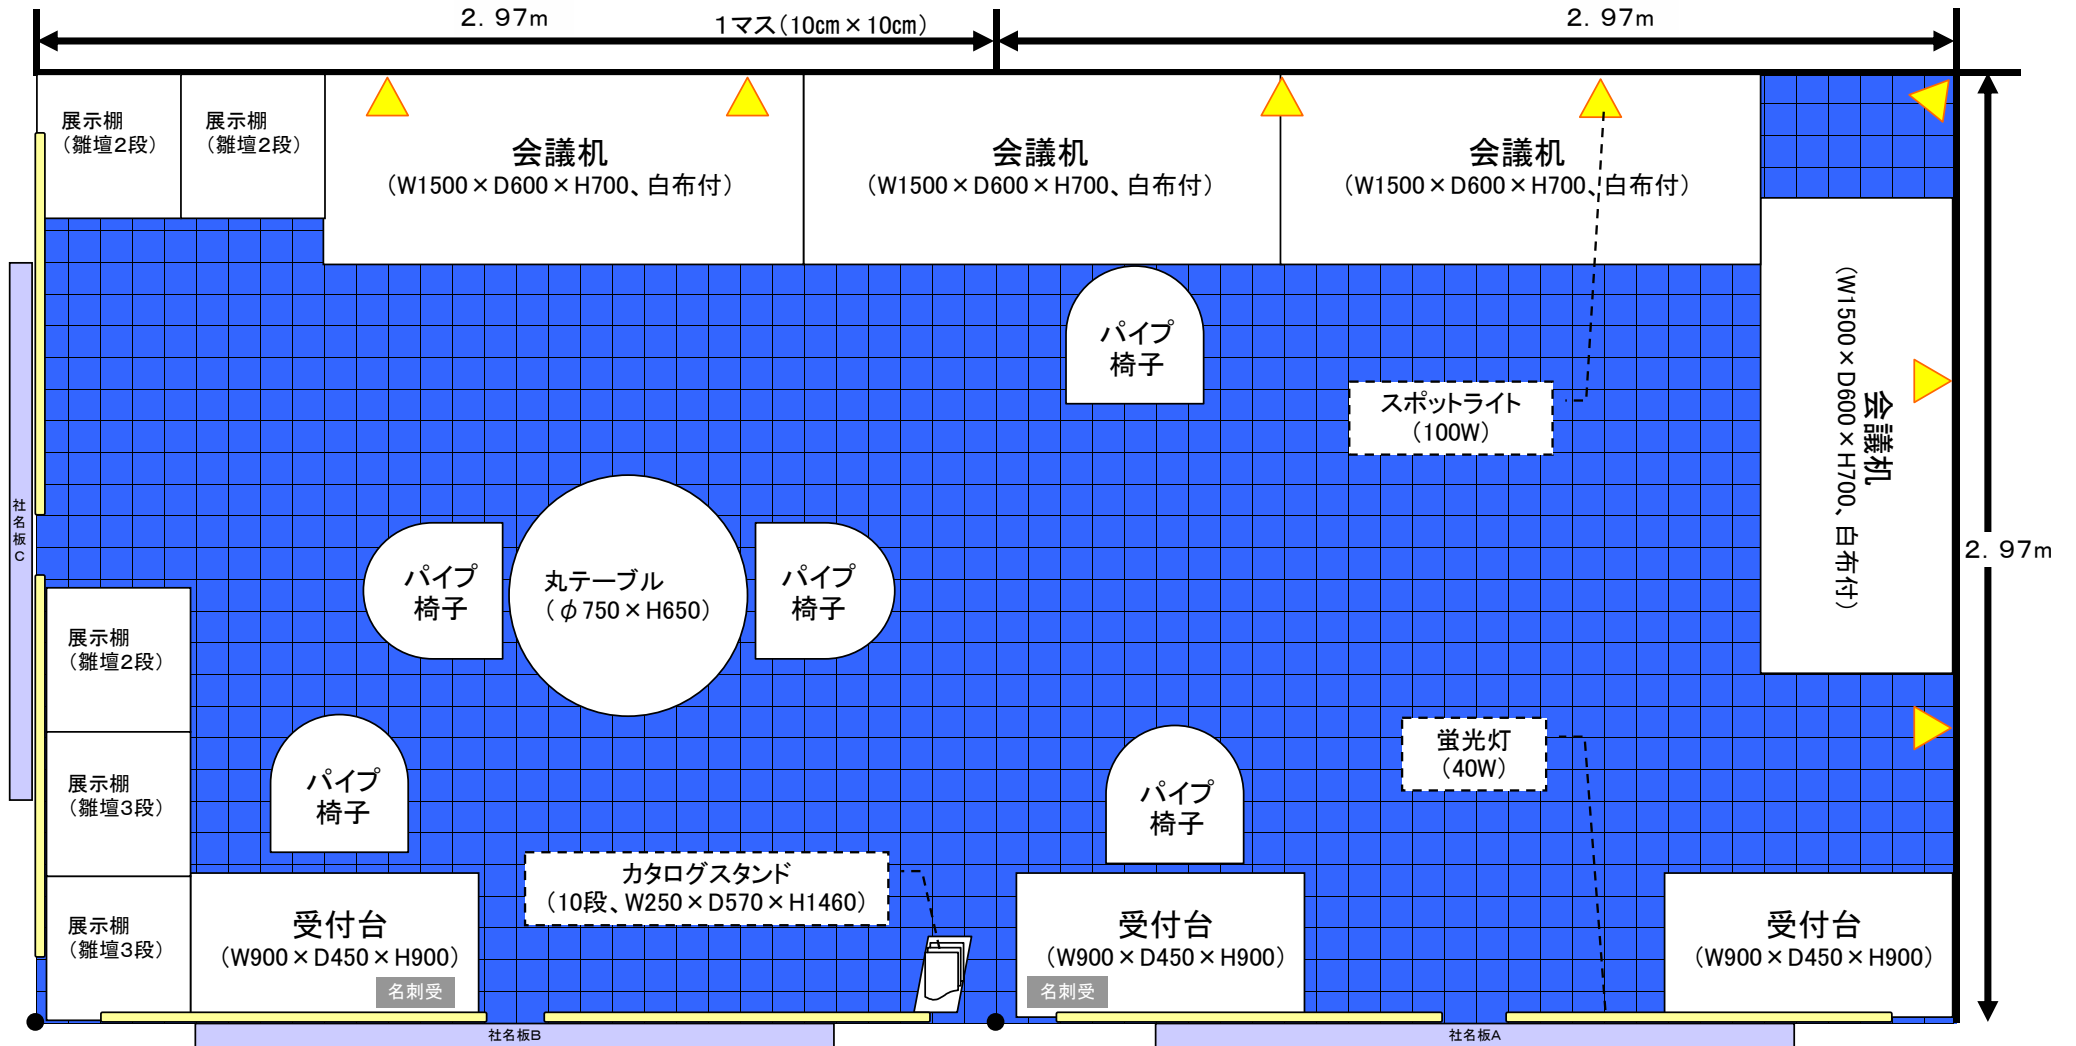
2. 97m

1マス（10cm×10cm）

2. 97m

展示棚
（雛壇2段）

展示棚
（雛壇2段）

会議机
（W1500×D600×H700、白布付）

会議机
（W1500×D600×H700、白布付）

会議机
（W1500×D600×H700、白布付）

会議机
（W1500×D600×H700、白布付）

2. 97m

パイプ
椅子

スポットライト
（100W）

社名板C

パイプ
椅子

丸テーブル
（$\phi$750×H650）

パイプ
椅子

展示棚
（雛壇2段）

展示棚
（雛壇3段）

パイプ
椅子

パイプ
椅子

蛍光灯
（40W）

カタログスタンド
（10段、W250×D570×H1460）

展示棚
（雛壇3段）

受付台
（W900×D450×H900）
名刺受

受付台
（W900×D450×H900）
名刺受

受付台
（W900×D450×H900）

社名板B

社名板A